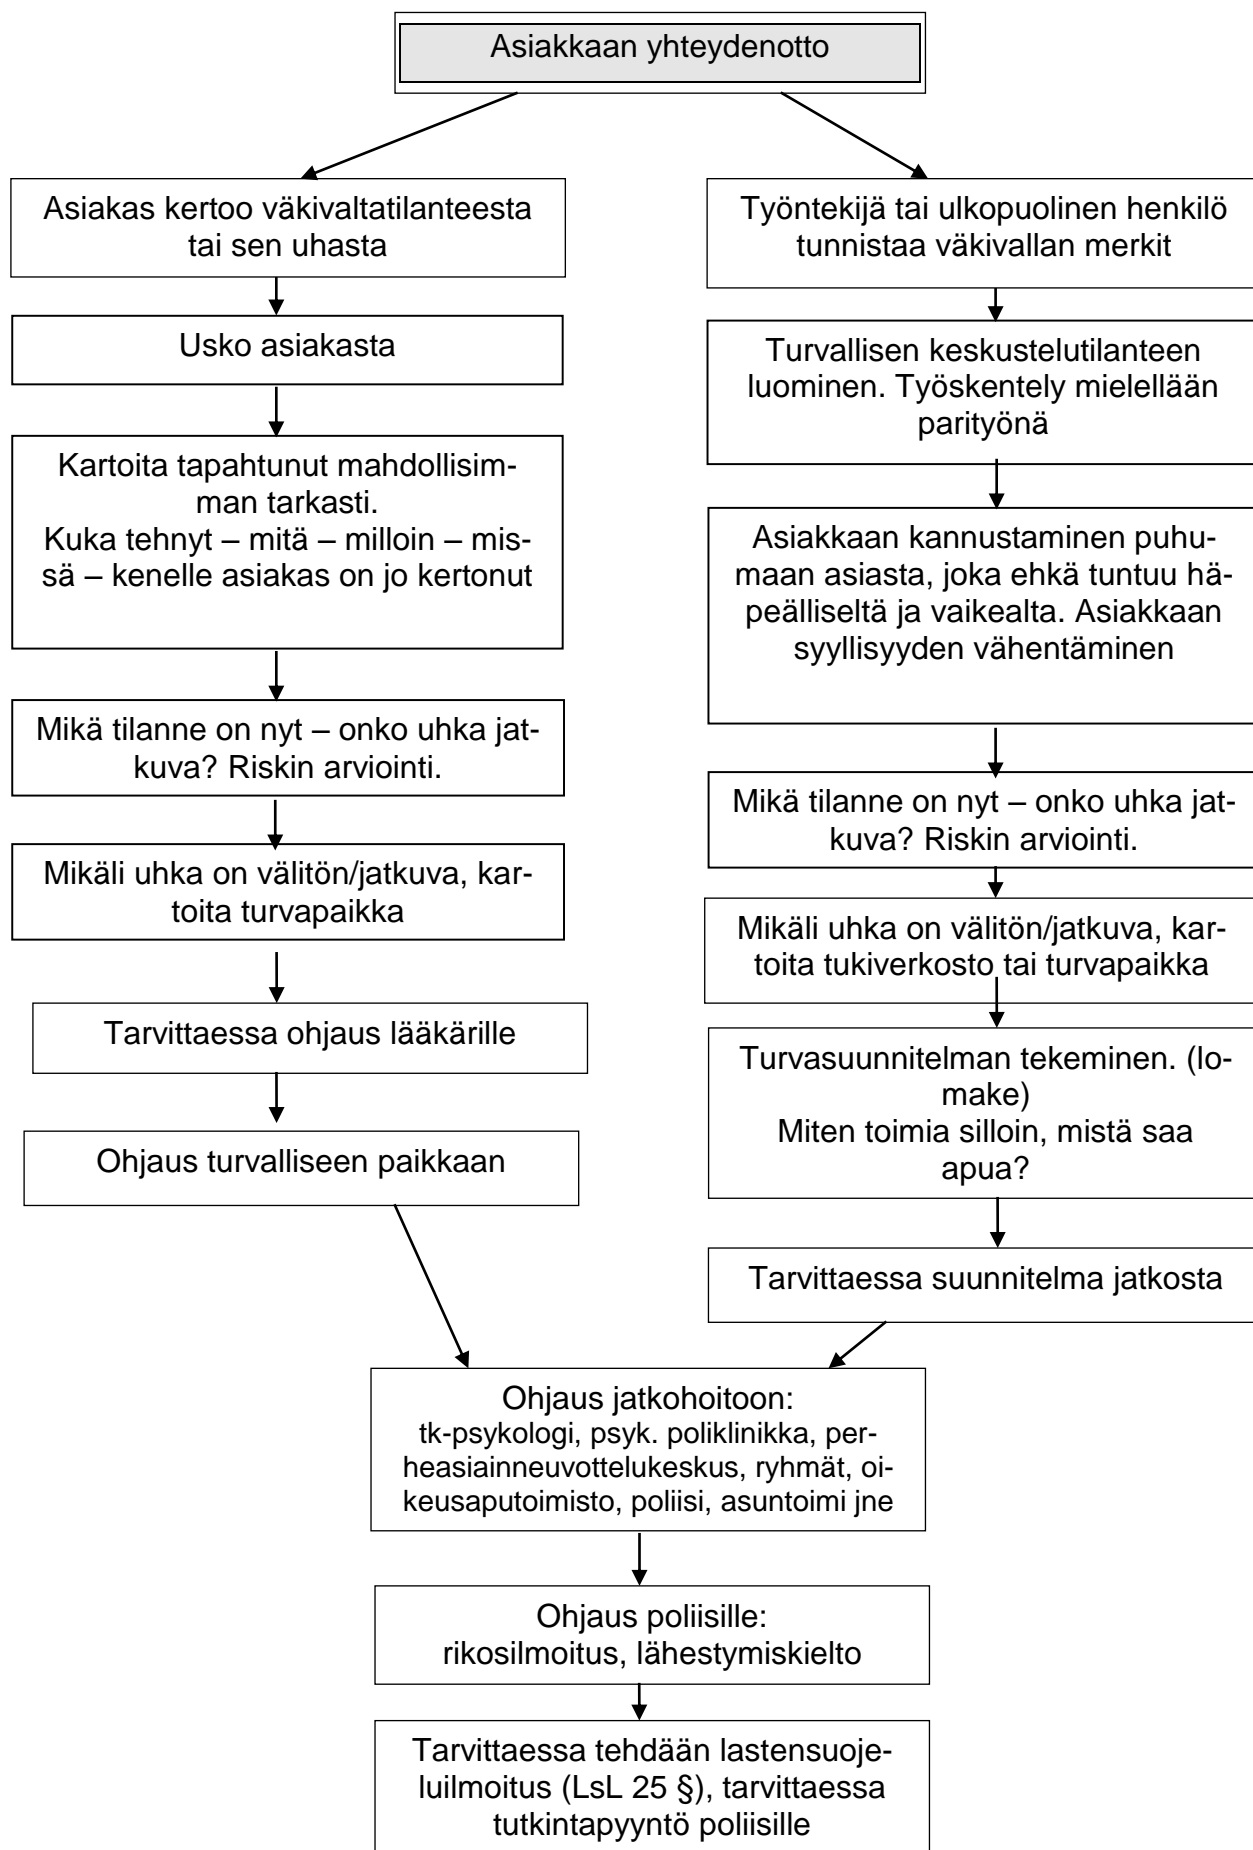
Asiakkaan yhteydenotto

Asiakas kertoo väkivaltatilanteesta tai sen uhasta

Usko asiakasta

Kartoita tapahtunut mahdollisimman tarkasti.
Kuka tehnyt – mitä – milloin – missä – kenelle asiakas on jo kertonut

Mikä tilanne on nyt – onko uhka jatkuva? Riskin arviointi.

Mikäli uhka on välitön/jatkuva, kartoita turvapaikka

Tarvittaessa ohjaus lääkärille

Ohjaus turvalliseen paikkaan

Työntekijä tai ulkopuolinen henkilö tunnistaa väkivallan merkit

Turvallisen keskustelutilanteen luominen. Työskentely mielellään parityönä

Asiakkaan kannustaminen puhumaan asiasta, joka ehkä tuntuu häpeälliseltä ja vaikealta. Asiakkaan syyllisyyden vähentäminen

Mikä tilanne on nyt – onko uhka jatkuva? Riskin arviointi.

Mikäli uhka on välitön/jatkuva, kartoita tukiverkosto tai turvapaikka

Turvasuunnitelman tekeminen. (lomake)
Miten toimia silloin, mistä saa apua?

Tarvittaessa suunnitelma jatkosta

Ohjaus jatkohoitoon:
tk-psykologi, psyk. poliklinikka, perheasiainneuvottelukeskus, ryhmät, oikeusaputoimisto, poliisi, asuntoimi jne

Ohjaus poliisille:
rikosilmoitus, lähestymiskielto

Tarvittaessa tehdään lastensuojeluilmoitus (LsL 25 §), tarvittaessa tutkintapyyntö poliisille